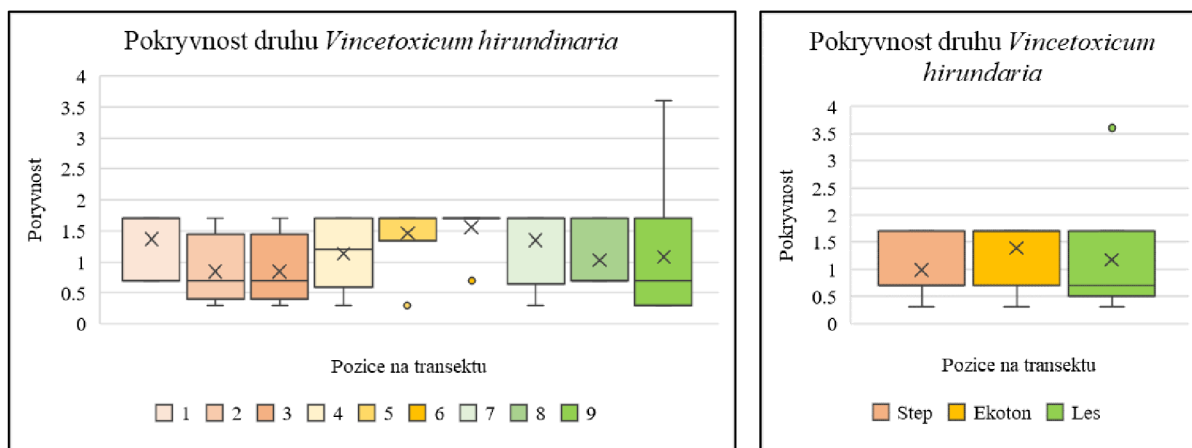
Pokryvnost druhu *Vincetoxicum hirundinaria*

4
3.5
3
2.5
2
1.5
1
0.5
0

Porywnost

Pozice na transektu

1 2 3 4 5 6 7 8 9

Pokryvnost druhu *Vincetoxicum hirundaria*

4
3.5
3
2.5
2
1.5
1
0.5
0

Pokryvnost

Pozice na transektu

Step Ekoton Les